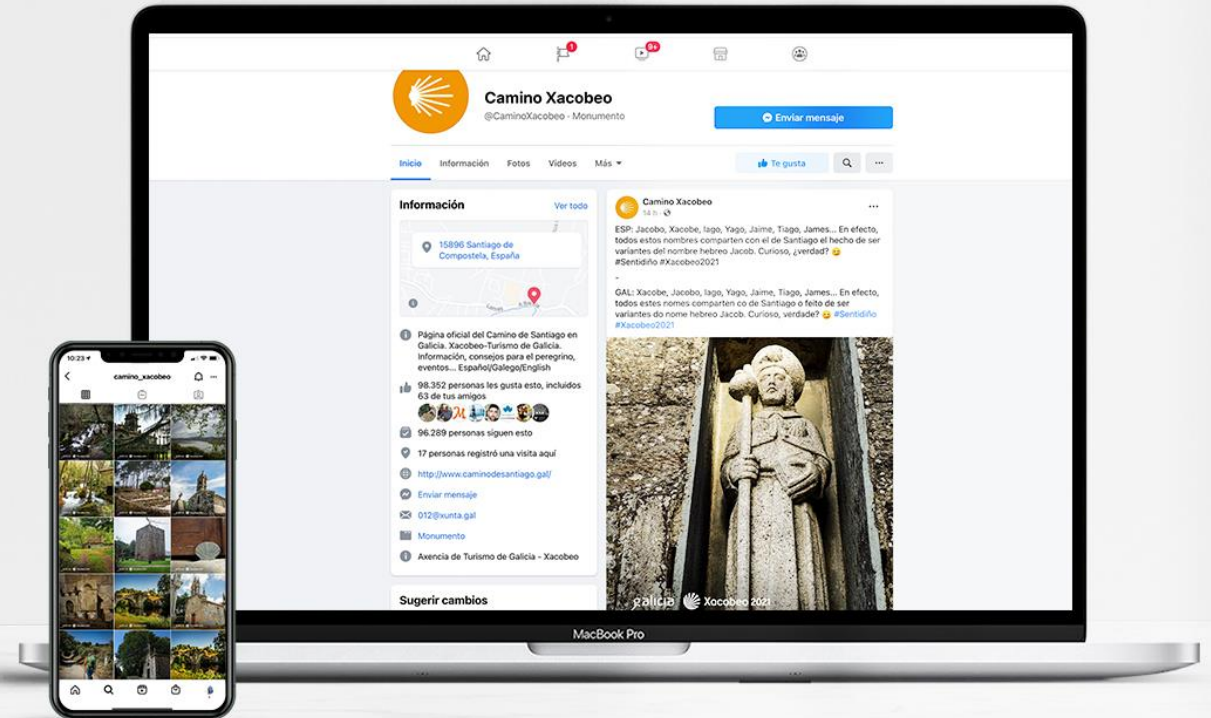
1
9+

Camino Xacobeo
@CaminoXacobeo · Monumento

Enviar mensaje

Inicio Información Fotos Videos Más

Te gusta

...

Información Ver todo

15896 Santiago de Compostela, España

Página oficial del Camino de Santiago en Galicia. Xacobeo-Turismo de Galicia. Información, consejos para el peregrino, eventos... Español/Galego/English

98.352 personas les gusta esto, incluidos 63 de tus amigos

96.289 personas siguen esto

17 personas registró una visita aquí

http://www.caminodesantiago.gal/

Enviar mensaje

012@xunta.gal

Monumento

Axencia de Turismo de Galicia - Xacobeo

Sugerir cambios

Camino Xacobeo
14 h

ESP: Jacobo, Xacobe, Iago, Yago, Jaime, Tiago, James... En efecto, todos estos nombres comparten con el de Santiago el hecho de ser variantes del nombre hebreo Jacob. Curioso, ¿verdad? 😉 #Sentidiño #Xacobeo2021

-

GAL: Xacobe, Jacobo, Iago, Yago, Jaime, Tiago, James... En efecto, todos estes nomes comparten co de Santiago o feito de ser variantes do nome hebreo Jacob. Curioso, verdade? 😉 #Sentidiño #Xacobeo2021

galicia Xacobeo 2021

MacBook Pro

10:23
camino_xacobeo